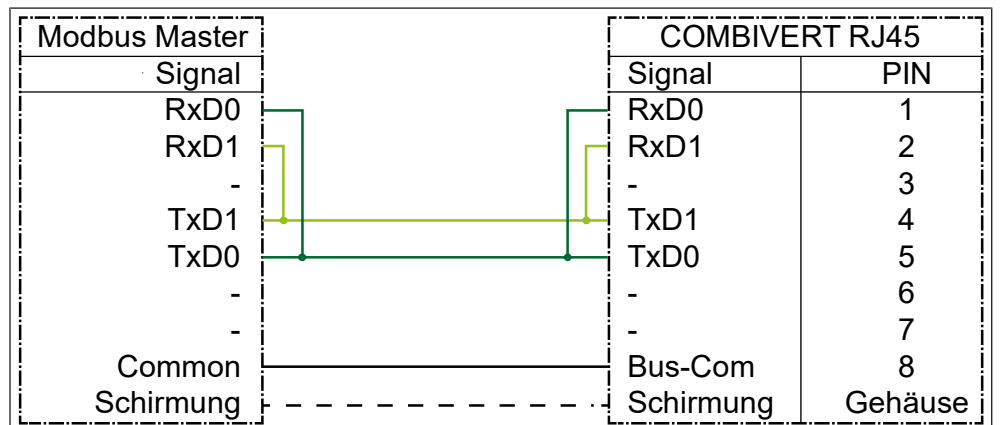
| Modbus Master |
|---|
| Signal |
| RxD0 |
| RxD1 |
| - |
| TxD1 |
| TxD0 |
| - |
| - |
| Common |
| Schirmung |

| COMBIVERT RJ45 | |
|---|---|
| Signal | PIN |
| RxD0 | 1 |
| RxD1 | 2 |
| - | 3 |
| TxD1 | 4 |
| TxD0 | 5 |
| - | 6 |
| - | 7 |
| Bus-Com | 8 |
| Schirmung | Gehäuse |